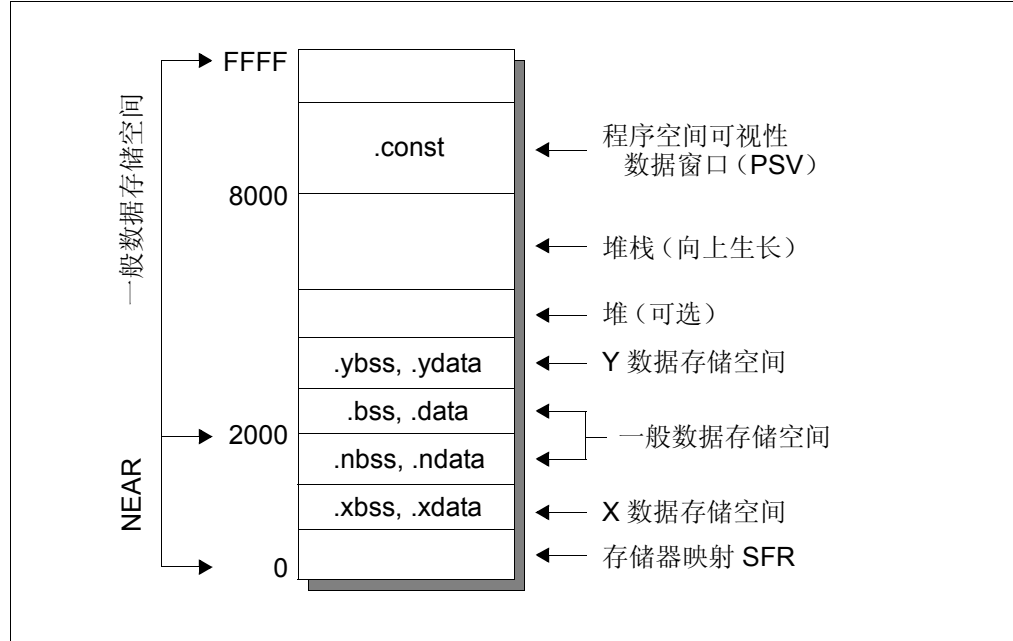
一般数据存储空间

NEAR

FFFF

8000

2000

0

.const

.ybss, .ydata

.bss, .data

.nbss, .ndata

.xbss, .xdata

程序空间可视性
数据窗口（PSV）

堆栈（向上生长）

堆（可选）

Y 数据存储空间

一般数据存储空间

X 数据存储空间

存储器映射 SFR